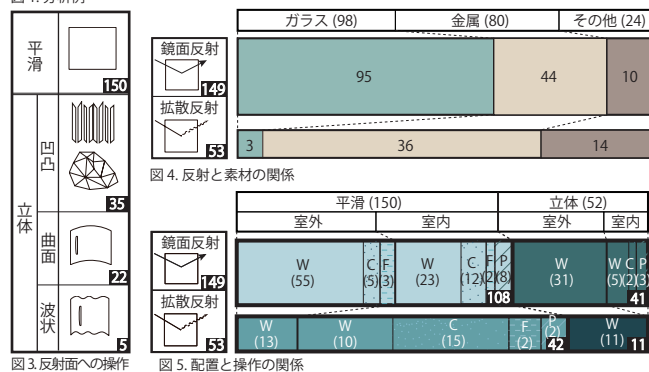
図 1. 分析例

平滑 150
立体
凹凸 35
曲面 22
波状 5

図 3. 反射面への操作

ガラス (98) | 金属 (80) | その他 (24)
鏡面反射 149
95 | 44 | 10
拡散反射 53
3 | 36 | 14

図 4. 反射と素材の関係

平滑 (150) | 立体 (52)
室外 | 室内 | 室外 | 室内
鏡面反射 149
W (55) | C (5) | F (3) | W (23) | C (12) | F (2) | P (8) | 108 | W (31) | W (5) | C (2) | P (3) | 41
拡散反射 53
W (13) | W (10) | C (15) | F (2) | P (2) | 42 | W (11) | 11

図 5. 配置と操作の関係